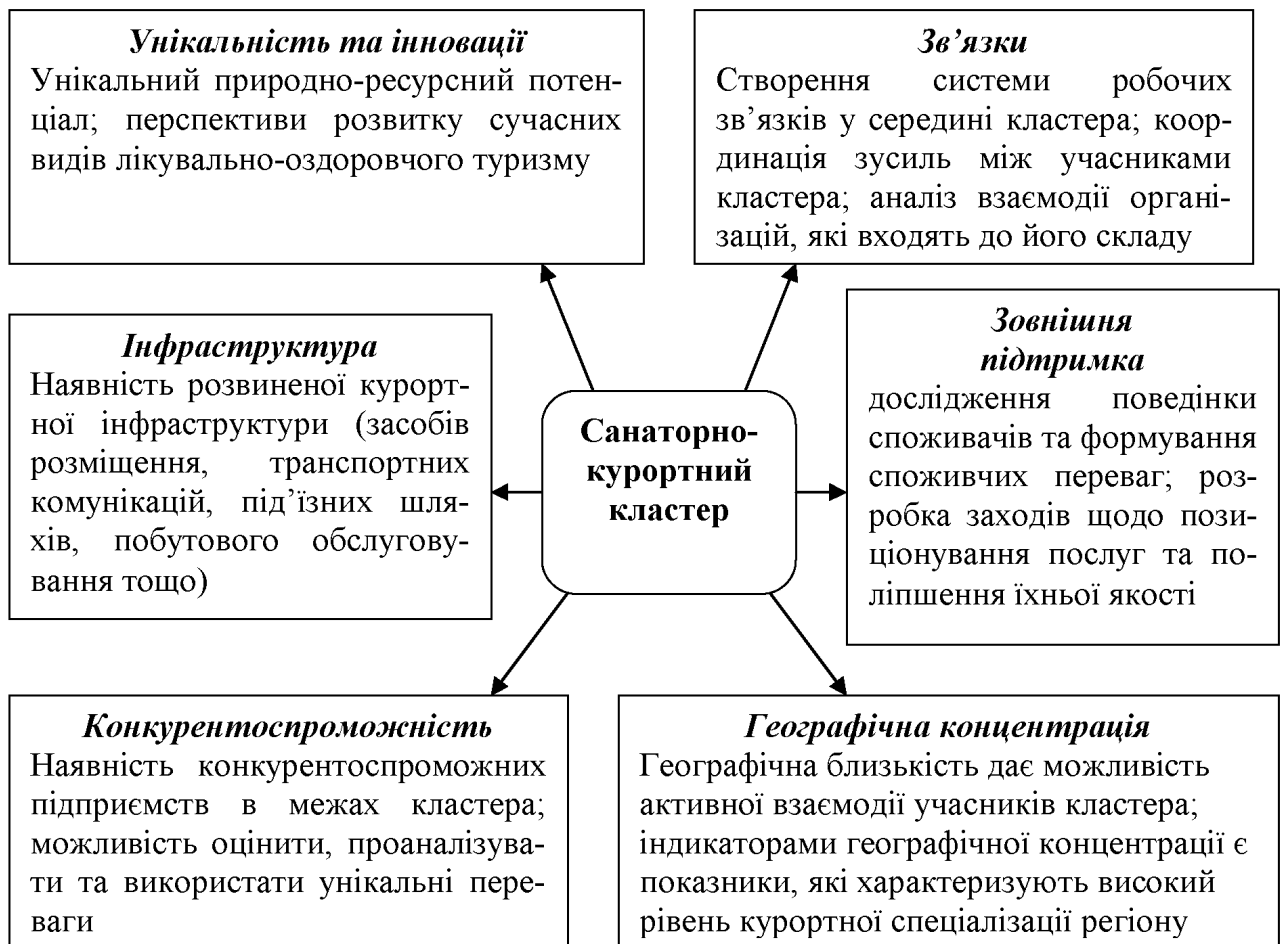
**Унікальність та інновації**
Унікальний природно-ресурсний потенціал; перспективи розвитку сучасних видів лікувально-оздоровчого туризму

**Зв'язки**
Створення системи робочих зв'язків у середині кластера; координація зусиль між учасниками кластера; аналіз взаємодії організацій, які входять до його складу

**Інфраструктура**
Наявність розвиненої курортної інфраструктури (засобів розміщення, транспортних комунікацій, під'їзних шляхів, побутового обслуговування тощо)

**Санаторно-курортний кластер**

**Зовнішня підтримка**
дослідження поведінки споживачів та формування споживчих переваг; розробка заходів щодо позиціонування послуг та поліпшення їхньої якості

**Конкурентоспроможність**
Наявність конкурентоспроможних підприємств в межах кластера; можливість оцінити, проаналізувати та використати унікальні переваги

**Географічна концентрація**
Географічна близькість дає можливість активної взаємодії учасників кластера; індикаторами географічної концентрації є показники, які характеризують високий рівень курортної спеціалізації регіону